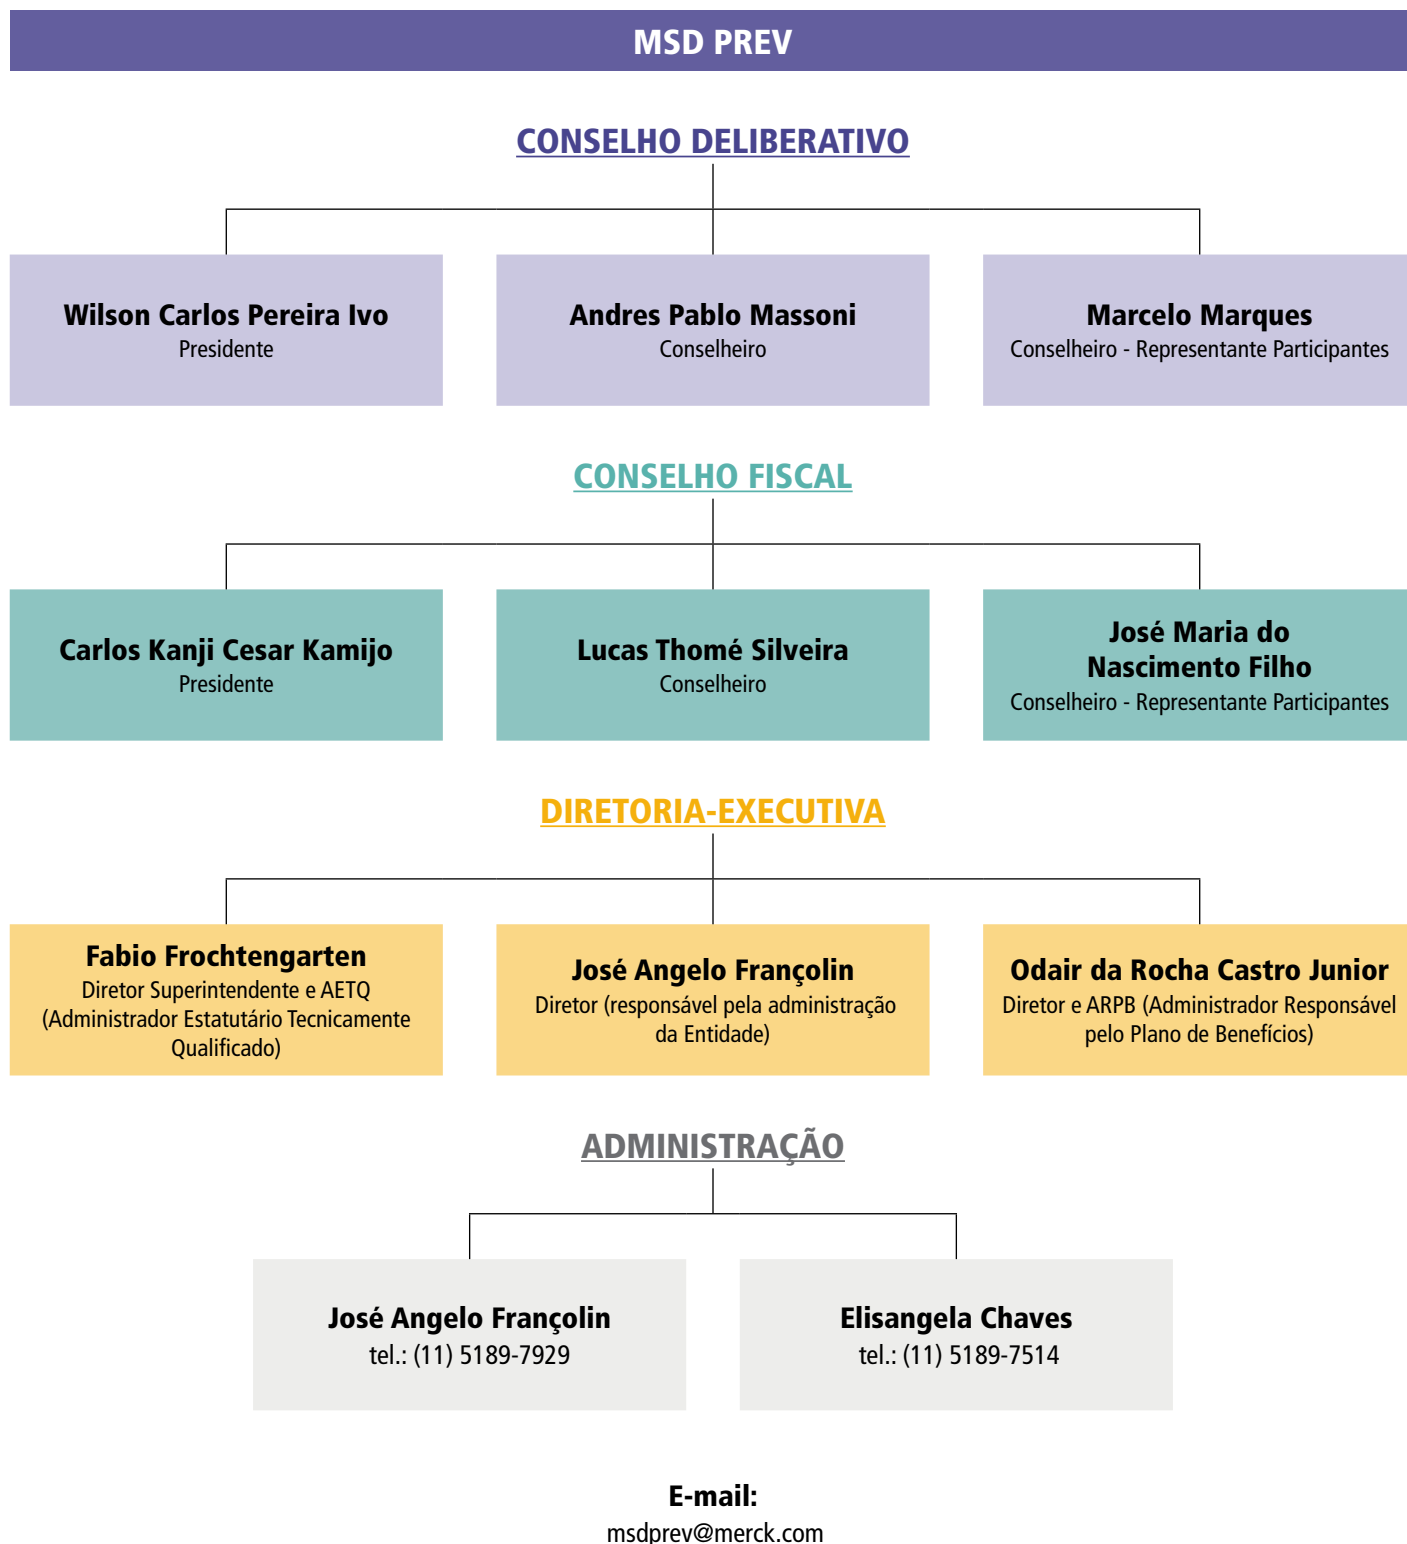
MSD PREV

CONSELHO DELIBERATIVO

Wilson Carlos Pereira Ivo
Presidente

Andres Pablo Massoni
Conselheiro

Marcelo Marques
Conselheiro - Representante Participantes

CONSELHO FISCAL

Carlos Kanji Cesar Kamijo
Presidente

Lucas Thomé Silveira
Conselheiro

José Maria do Nascimento Filho
Conselheiro - Representante Participantes

DIRETORIA-EXECUTIVA

Fabio Frochtengarten
Diretor Superintendente e AETQ (Administrador Estatutário Tecnicamente Qualificado)

José Angelo Françolin
Diretor (responsável pela administração da Entidade)

Odair da Rocha Castro Junior
Diretor e ARPB (Administrador Responsável pelo Plano de Benefícios)

ADMINISTRAÇÃO

José Angelo Françolin
tel.: (11) 5189-7929

Elisangela Chaves
tel.: (11) 5189-7514

E-mail:
msdprev@merck.com